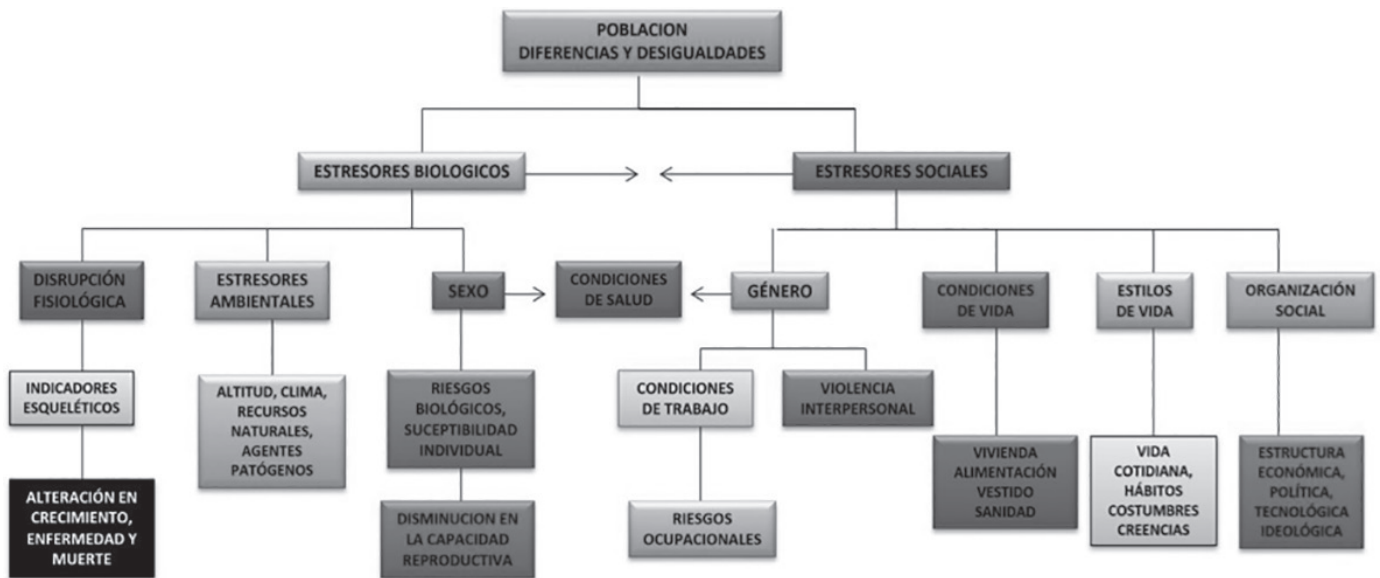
POBLACION
DIFERENCIAS Y DESIGUALDADES

ESTRESORES BIOLOGICOS

ESTRESORES SOCIALES

DISRUPCIÓN FISIOLÓGICA

ESTRESORES AMBIENTALES

SEXO

CONDICIONES DE SALUD

GÉNERO

CONDICIONES DE VIDA

ESTILOS DE VIDA

ORGANIZACIÓN SOCIAL

INDICADORES ESQUELÉTICOS

ALTITUD, CLIMA, RECURSOS NATURALES, AGENTES PATÓGENOS

RIESGOS BIOLÓGICOS, SUCEPTIBILIDAD INDIVIDUAL

CONDICIONES DE TRABAJO

VIOLENCIA INTERPERSONAL

VIVIENDA ALIMENTACIÓN VESTIDO SANIDAD

VIDA COTIDIANA, HÁBITOS COSTUMBRES CREENCIAS

ESTRUCTURA ECONÓMICA, POLÍTICA, TECNOLÓGICA IDEOLÓGICA

ALTERACIÓN EN CRECIMIENTO, ENFERMEDAD Y MUERTE

DISMINUCION EN LA CAPACIDAD REPRODUCTIVA

RIESGOS OCUPACIONALES